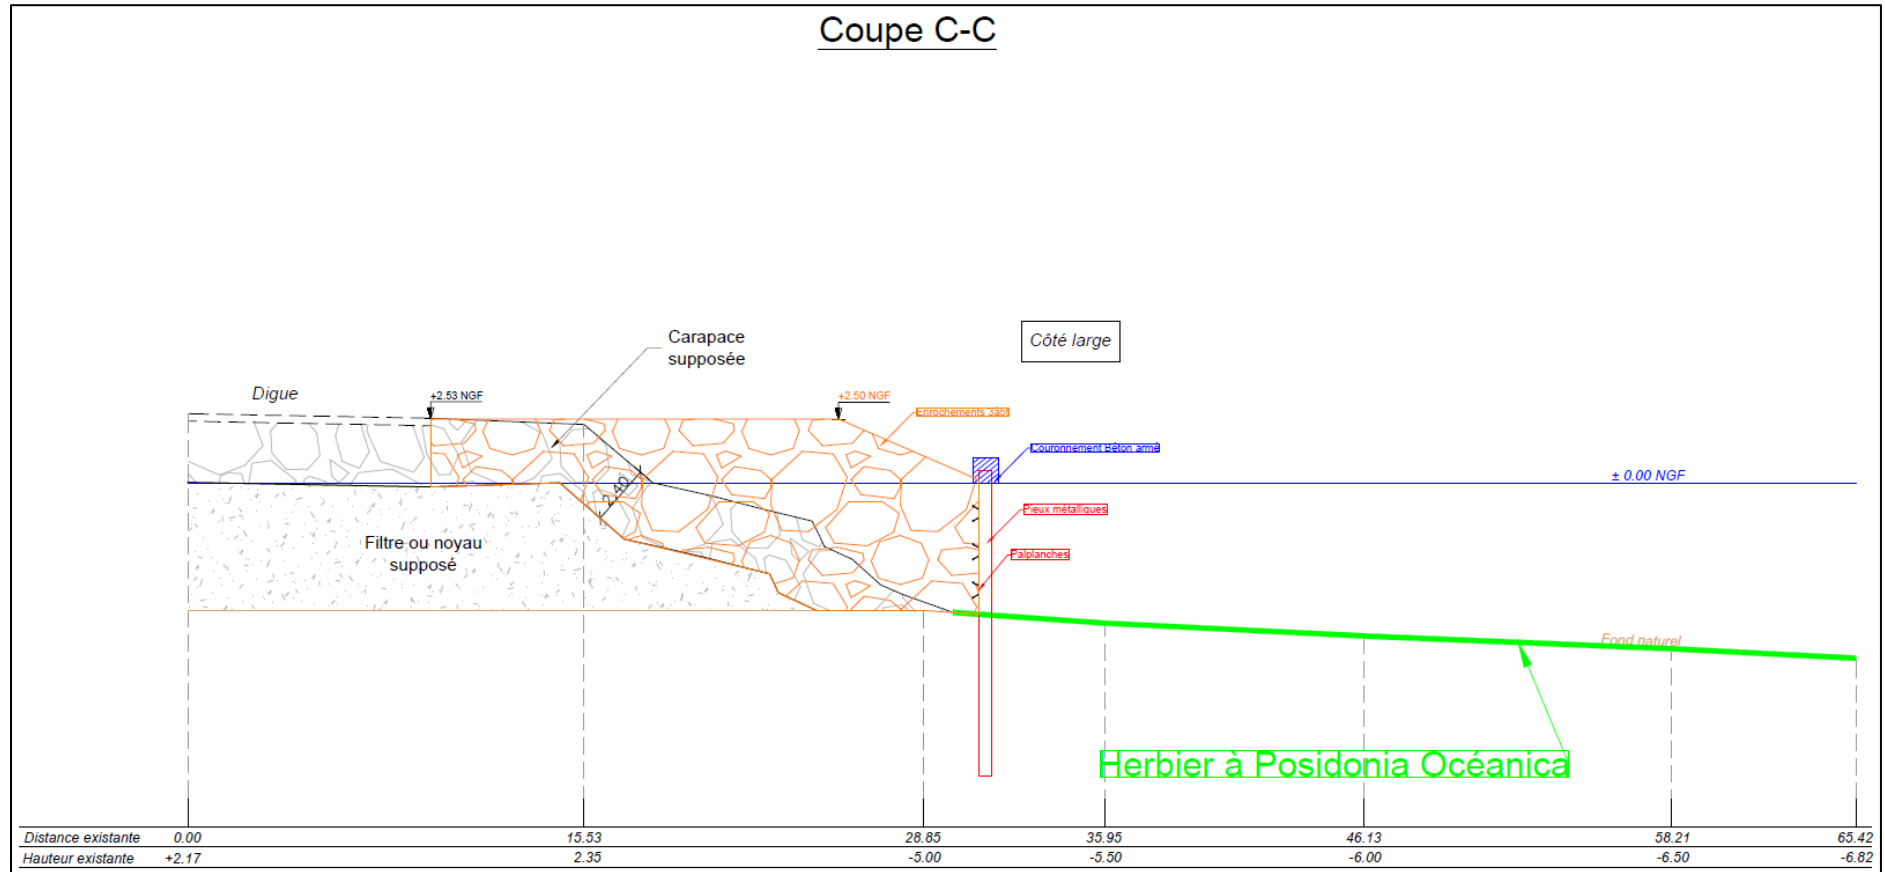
Coupe C-C

Carapace supposée

Côté large

Digue

+2.53 NGF

+2.50 NGF

Enrochements 3 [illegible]

Couronnement Béton armé

± 0.00 NGF

2.40

Pieux métalliques

Filtre ou noyau supposé

Palplanches

Fond naturel

Herbier à Posidonia Océanica

| Distance existante | 0.00 | 15.53 | 28.85 | 35.95 | 46.13 | 58.21 | 65.42 |
|---|---|---|---|---|---|---|---|
| Hauteur existante | +2.17 | 2.35 | -5.00 | -5.50 | -6.00 | -6.50 | -6.82 |